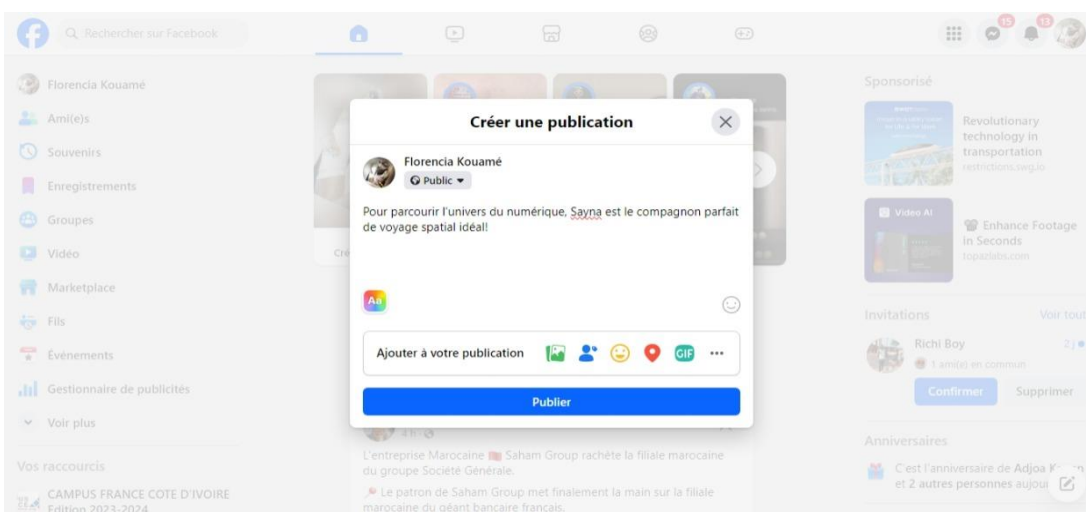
Rechercher sur Facebook

15
13

Florencia Kouamé
Ami(e)s
Souvenirs
Enregistrements
Groupes
Vidéo
Marketplace
Fils
Évènements
Gestionnaire de publicités
Voir plus

Vos raccourcis
CAMPUS FRANCE COTE D'IVOIRE Edition 2023-2024

Cré

Créer une publication

Florencia Kouamé
Public

Pour parcourir l'univers du numérique, Sayna est le compagnon parfait de voyage spatial idéal!

Aa

Ajouter à votre publication

GIF

Publier

4 h

L'entreprise Marocaine Saham Group rachète la filiale marocaine du groupe Société Générale.

Le patron de Saham Group met finalement la main sur la filiale marocaine du géant bancaire français.

Sponsorisé

Revolutionary technology in transportation
restrictions.seg.io

Video AI

Enhance Footage in Seconds
topazlabs.com

Invitations
Voir tout

Richi Boy
1 ami(e) en commun
2 j
Confirmer
Supprimer

Anniversaires

C'est l'anniversaire de Adjoa K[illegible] et 2 autres personnes aujou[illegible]